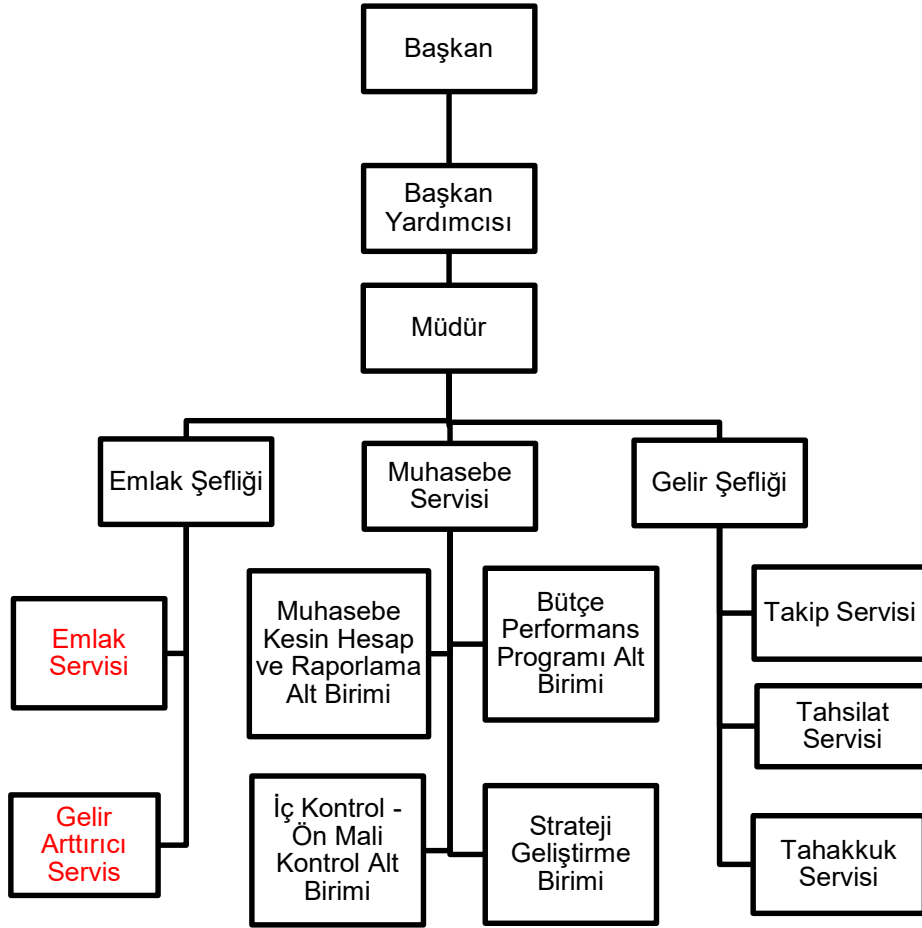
Başkan

Başkan Yardımcısı

Müdür

Emlak Şefliği

Muhasebe Servisi

Gelir Şefliği

Emlak Servisi

Gelir Arttırıcı Servis

Muhasebe Kesin Hesap ve Raporlama Alt Birimi

Bütçe Performans Programı Alt Birimi

İç Kontrol - Ön Mali Kontrol Alt Birimi

Strateji Geliştirme Birimi

Takip Servisi

Tahsilat Servisi

Tahakkuk Servisi